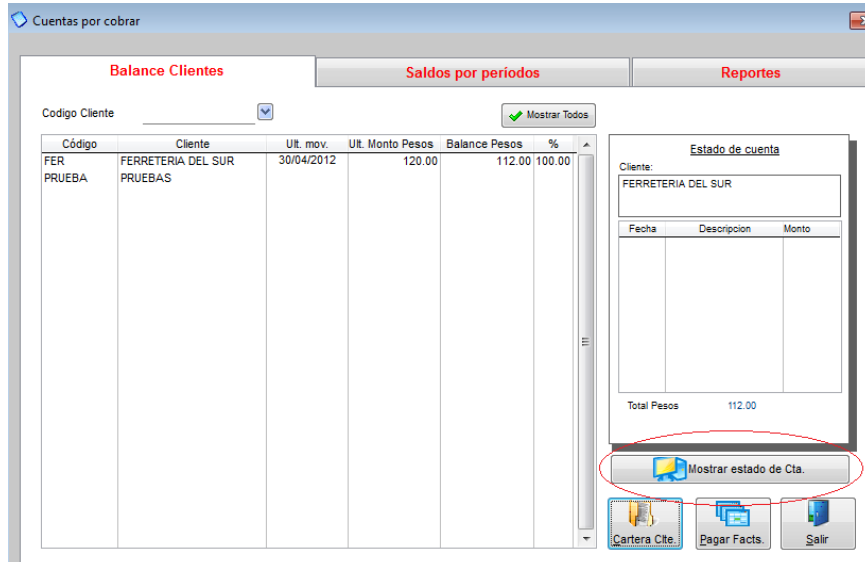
Cuentas por cobrar

Balance Clientes

Saldos por periodos

Reportes

Codigo Cliente

Mostrar Todos

| Código | Cliente | Ult. mov. | Ult. Monto Pesos | Balance Pesos | % |
|---|---|---|---|---|---|
| FER | FERRETERIA DEL SUR | 30/04/2012 | 120.00 | 112.00 | 100.00 |
| PRUEBA | PRUEBAS | | | | |

Estado de cuenta

Cliente:

FERRETERIA DEL SUR

| Fecha | Descripcion | Monto |
|---|---|---|

Total Pesos 112.00

Mostrar estado de Cta.

Cartera Clte.

Pagar Facts.

Salir